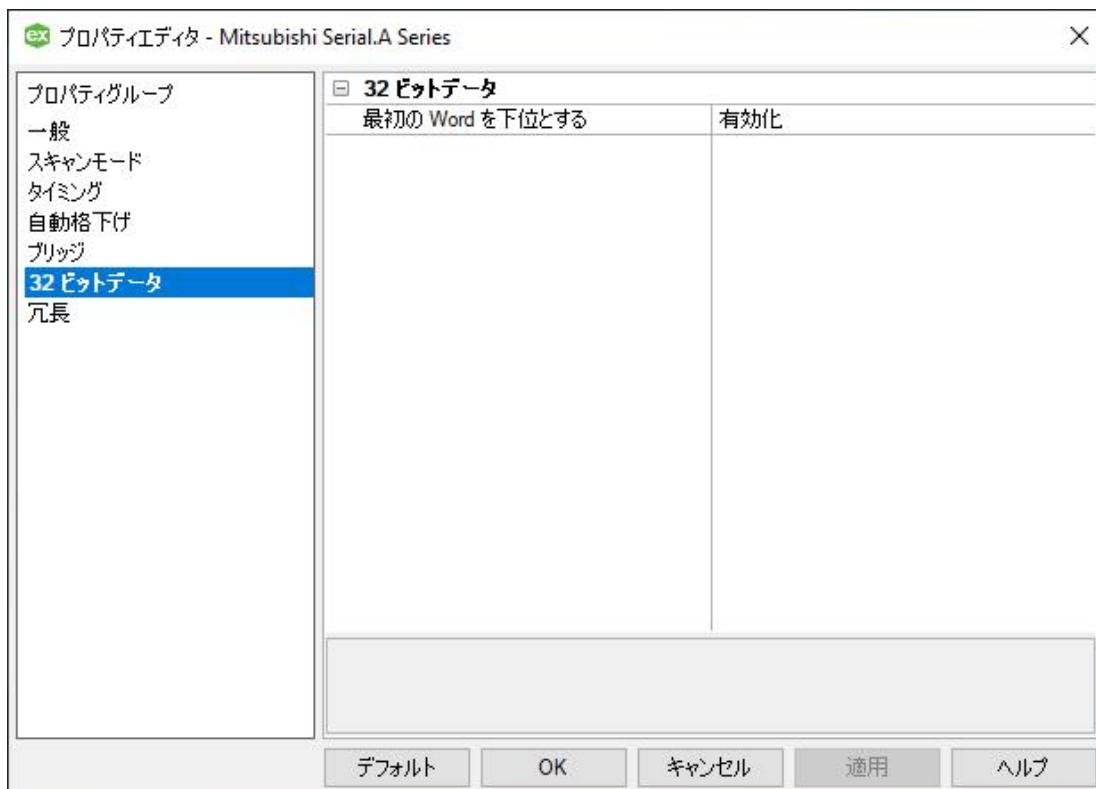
ex プロパティエディタ - Mitsubishi Serial.A Series

×

プロパティグループ
一般
スキャンモード
タイミング
自動格下げ
ブリッジ
32 ビットデータ
冗長

⊟ 32 ビットデータ

| 最初の Word を下位とする | 有効化 |
|---|---|

デフォルト OK キャンセル 適用 ヘルプ